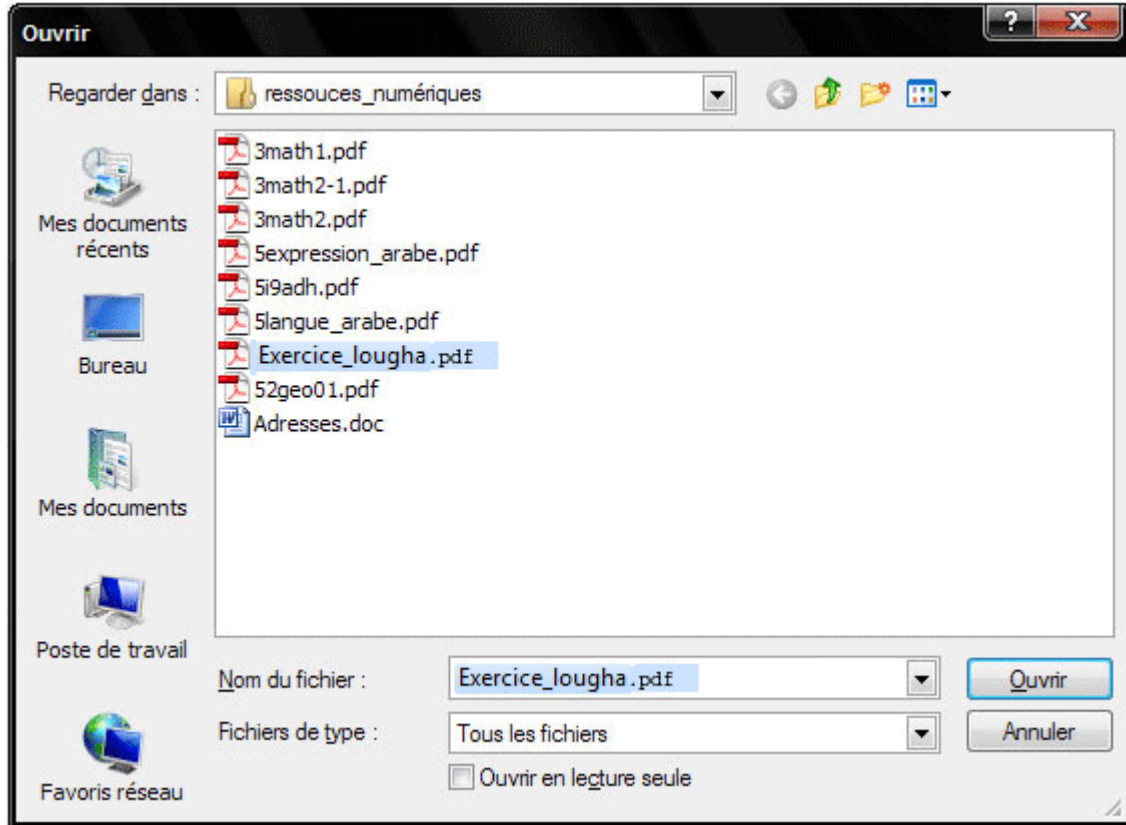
Ouvrir

?
X

Regarder dans : ressouces_numériques

Mes documents récents

Bureau

Mes documents

Poste de travail

Favoris réseau

3math1.pdf
3math2-1.pdf
3math2.pdf
5expression_arabe.pdf
5i9adh.pdf
5langue_arabe.pdf
Exercice_lougha.pdf
52geo01.pdf
Adresses.doc

Nom du fichier : Exercice_lougha.pdf

Ouvrir

Fichiers de type : Tous les fichiers

Annuler

Ouvrir en lecture seule